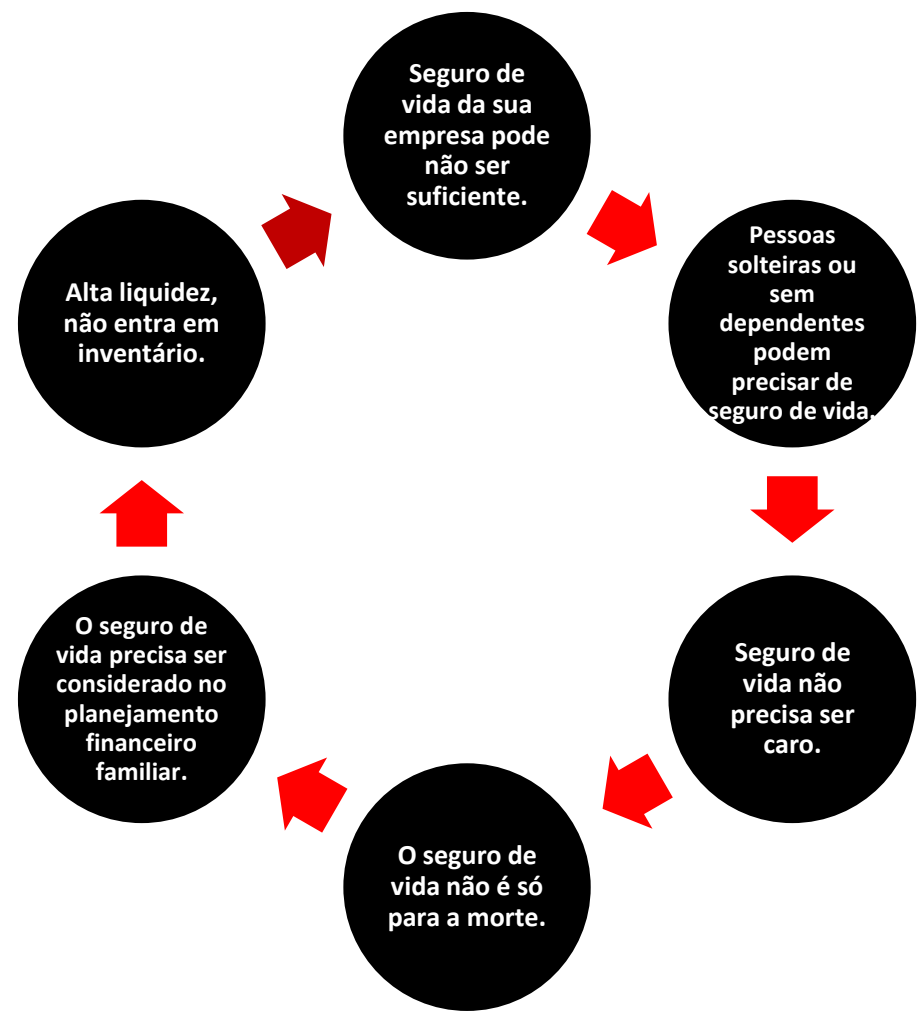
Seguro de vida da sua empresa pode não ser suficiente.

Pessoas solteiras ou sem dependentes podem precisar de seguro de vida.

Seguro de vida não precisa ser caro.

O seguro de vida não é só para a morte.

O seguro de vida precisa ser considerado no planejamento financeiro familiar.

Alta liquidez, não entra em inventário.